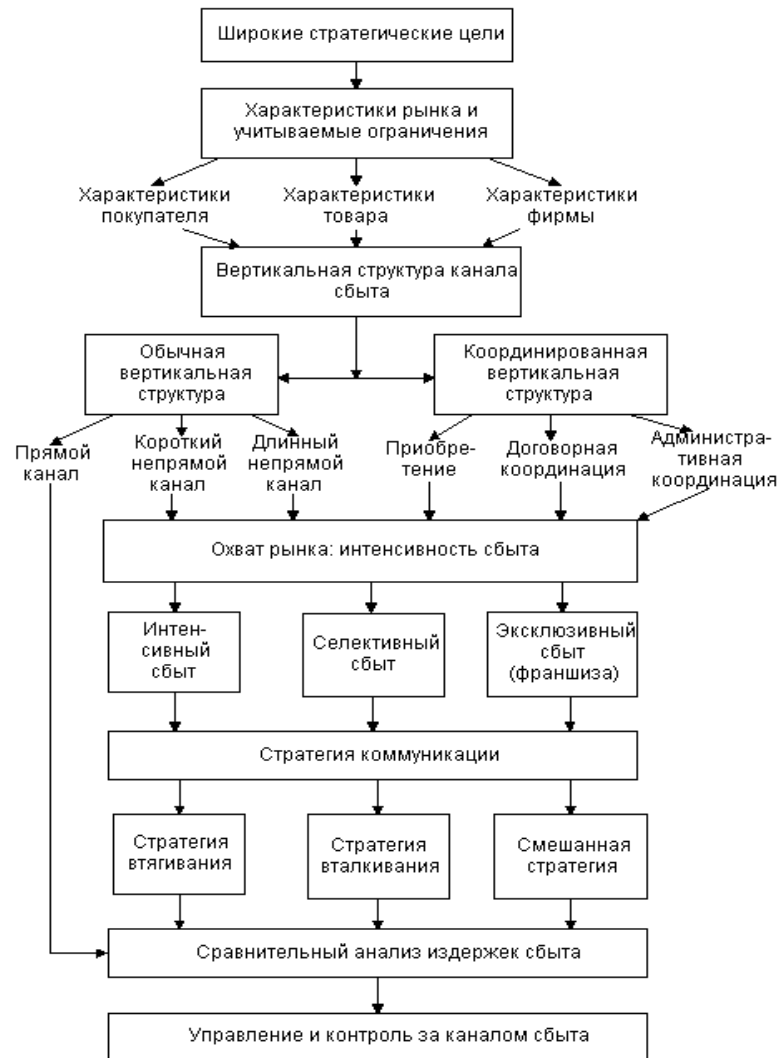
Широкие стратегические цели

Характеристики рынка и учитываемые ограничения

Характеристики покупателя

Характеристики товара

Характеристики фирмы

Вертикальная структура канала сбыта

Обычная вертикальная структура

Координированная вертикальная структура

Прямой канал

Короткий непрямой канал

Длинный непрямой канал

Приобретение

Договорная координация

Административная координация

Охват рынка: интенсивность сбыта

Интенсивный сбыт

Селективный сбыт

Эксклюзивный сбыт (франшиза)

Стратегия коммуникации

Стратегия втягивания

Стратегия вталкивания

Смешанная стратегия

Сравнительный анализ издержек сбыта

Управление и контроль за каналом сбыта